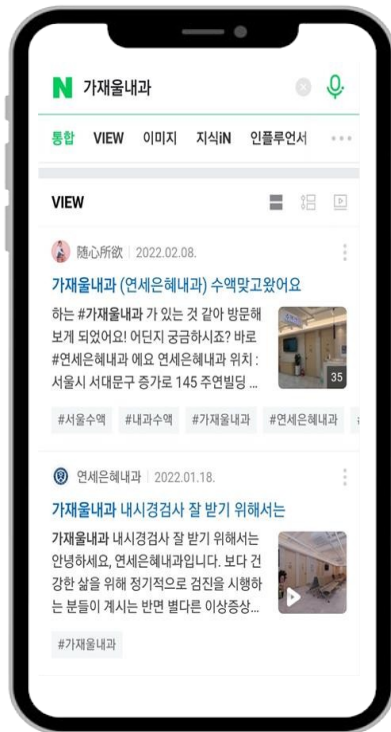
N 가재울내과

통합 VIEW 이미지 지식iN 인플루언서 ···

VIEW

随心所欲 | 2022.02.08.

가재울내과 (연세은혜내과) 수액맞고왔어요

하는 #가재울내과 가 있는 것 같아 방문해 보게 되었어요! 어딘지 궁금하시죠? 바로 #연세은혜내과 에요 연세은혜내과 위치 : 서울시 서대문구 증가로 145 주연빌딩 ...

35

#서울수액 #내과수액 #가재울내과 #연세은혜내과

연세은혜내과 | 2022.01.18.

가재울내과 내시경검사 잘 받기 위해서는

가재울내과 내시경검사 잘 받기 위해서는 안녕하세요, 연세은혜내과입니다. 보다 건강한 삶을 위해 정기적으로 검진을 시행하는 분들이 계시는 반면 별다른 이상증상...

#가재울내과